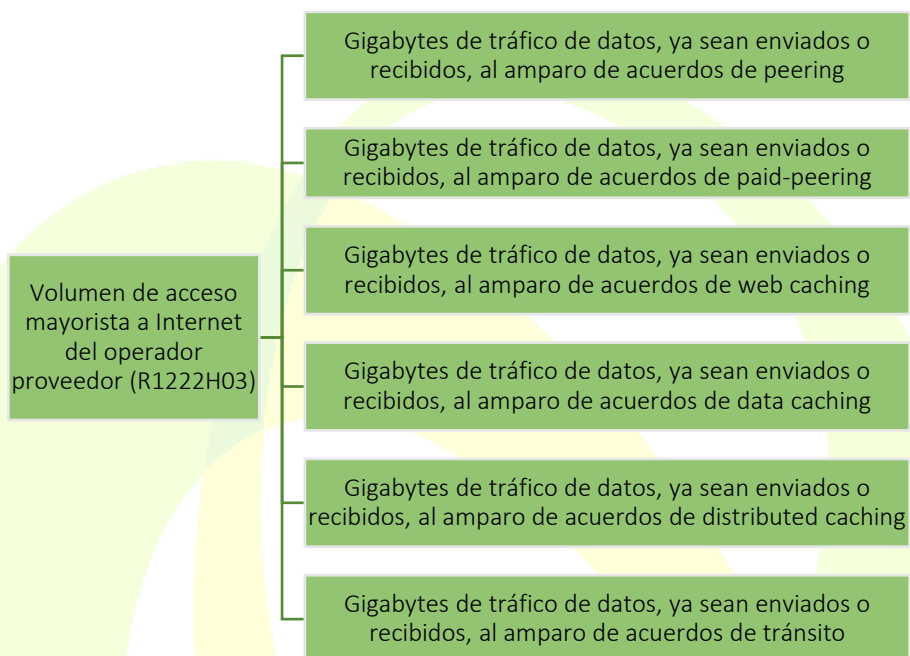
Volumen de acceso mayorista a Internet del operador proveedor (R1222H03)

Gigabytes de tráfico de datos, ya sean enviados o recibidos, al amparo de acuerdos de peering

Gigabytes de tráfico de datos, ya sean enviados o recibidos, al amparo de acuerdos de paid-peering

Gigabytes de tráfico de datos, ya sean enviados o recibidos, al amparo de acuerdos de web caching

Gigabytes de tráfico de datos, ya sean enviados o recibidos, al amparo de acuerdos de data caching

Gigabytes de tráfico de datos, ya sean enviados o recibidos, al amparo de acuerdos de distributed caching

Gigabytes de tráfico de datos, ya sean enviados o recibidos, al amparo de acuerdos de tránsito